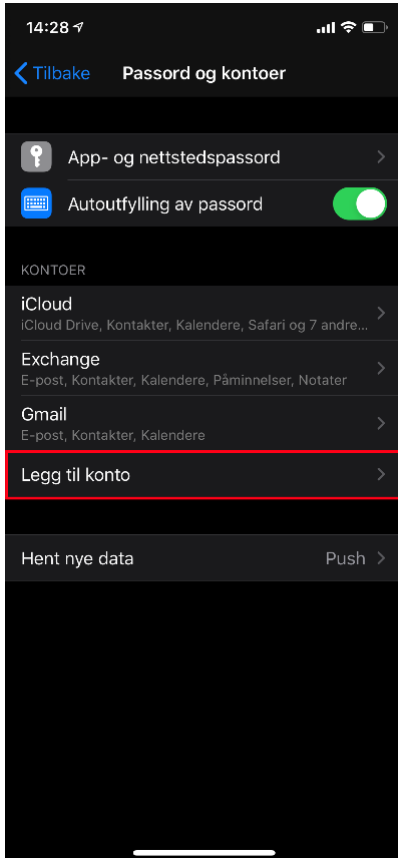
14:28

Tilbake Passord og kontoer

App- og nettstedspassord

Autoutfylling av passord

KONTOER

iCloud
iCloud Drive, Kontakter, Kalendere, Safari og 7 andre...

Exchange
E-post, Kontakter, Kalendere, Påminnelser, Notater

Gmail
E-post, Kontakter, Kalendere

Legg til konto

Hent nye data Push